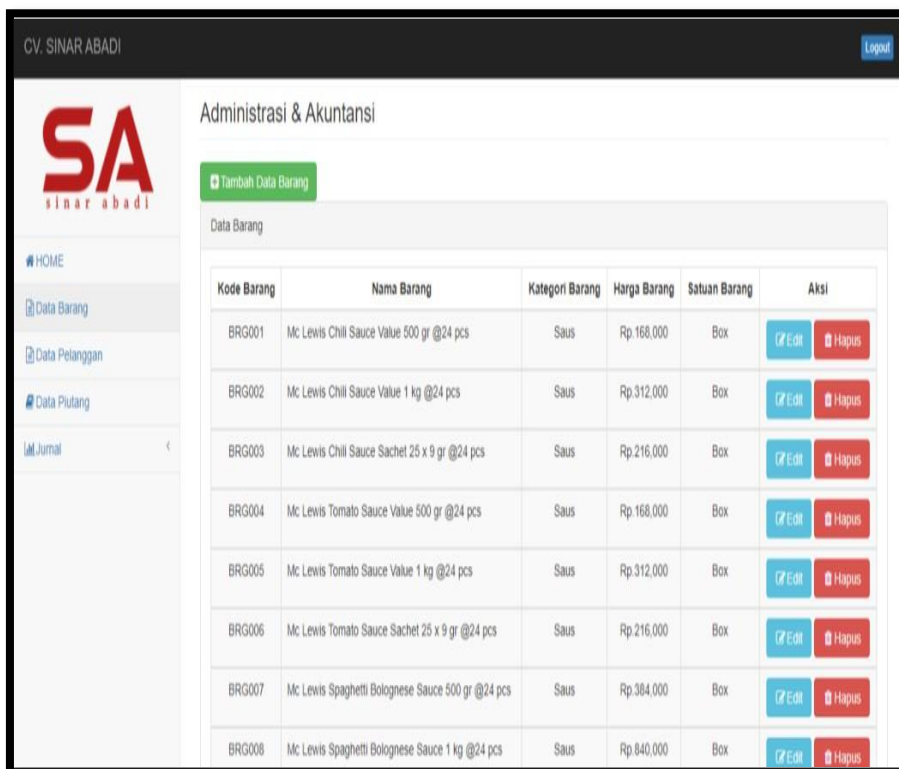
CV. SINAR ABADI

Logout

SA
sinar abadi

HOME

Data Barang

Data Pelanggan

Data Piutang

Jurnal

Administrasi & Akuntansi

Tambah Data Barang

Data Barang

| Kode Barang | Nama Barang | Kategori Barang | Harga Barang | Satuan Barang | Aksi |
|---|---|---|---|---|---|
| BRG001 | Mc Lewis Chili Sauce Value 500 gr @24 pcs | Saus | Rp.168,000 | Box | Edit Hapus |
| BRG002 | Mc Lewis Chili Sauce Value 1 kg @24 pcs | Saus | Rp.312,000 | Box | Edit Hapus |
| BRG003 | Mc Lewis Chili Sauce Sachet 25 x 9 gr @24 pcs | Saus | Rp.216,000 | Box | Edit Hapus |
| BRG004 | Mc Lewis Tomato Sauce Value 500 gr @24 pcs | Saus | Rp.168,000 | Box | Edit Hapus |
| BRG005 | Mc Lewis Tomato Sauce Value 1 kg @24 pcs | Saus | Rp.312,000 | Box | Edit Hapus |
| BRG006 | Mc Lewis Tomato Sauce Sachet 25 x 9 gr @24 pcs | Saus | Rp.216,000 | Box | Edit Hapus |
| BRG007 | Mc Lewis Spaghetti Bolognese Sauce 500 gr @24 pcs | Saus | Rp.384,000 | Box | Edit Hapus |
| BRG008 | Mc Lewis Spaghetti Bolognese Sauce 1 kg @24 pcs | Saus | Rp.840,000 | Box | Edit Hapus |